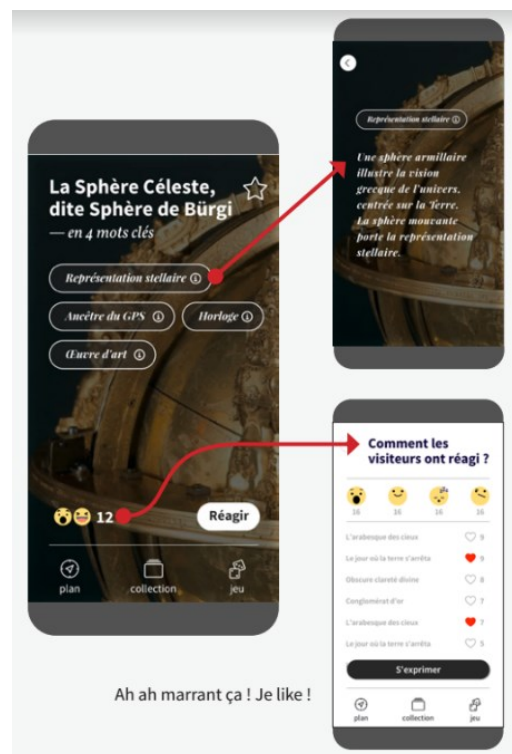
La Sphère Céleste, dite Sphère de Bürgi
— en 4 mots clés

Représentation stellaire ⓘ

Ancêtre du GPS ⓘ

Horloge ⓘ

Œuvre d'art ⓘ

12

Réagir

plan

collection

jeu

Représentation stellaire ⓘ

Une sphère armillaire illustre la vision grecque de l'univers, centrée sur la Terre. La sphère mouvante porte la représentation stellaire.

Comment les visiteurs ont réagi ?

16

16

16

16

L'arabesque des cieux 9

Le jour où la terre s'arrêta 9

Obscure clarté divine 8

Conglomérat d'or 7

L'arabesque des cieux 7

Le jour où la terre s'arrêta 5

S'exprimer

plan

collection

jeu

Ah ah marrant ça ! Je like !